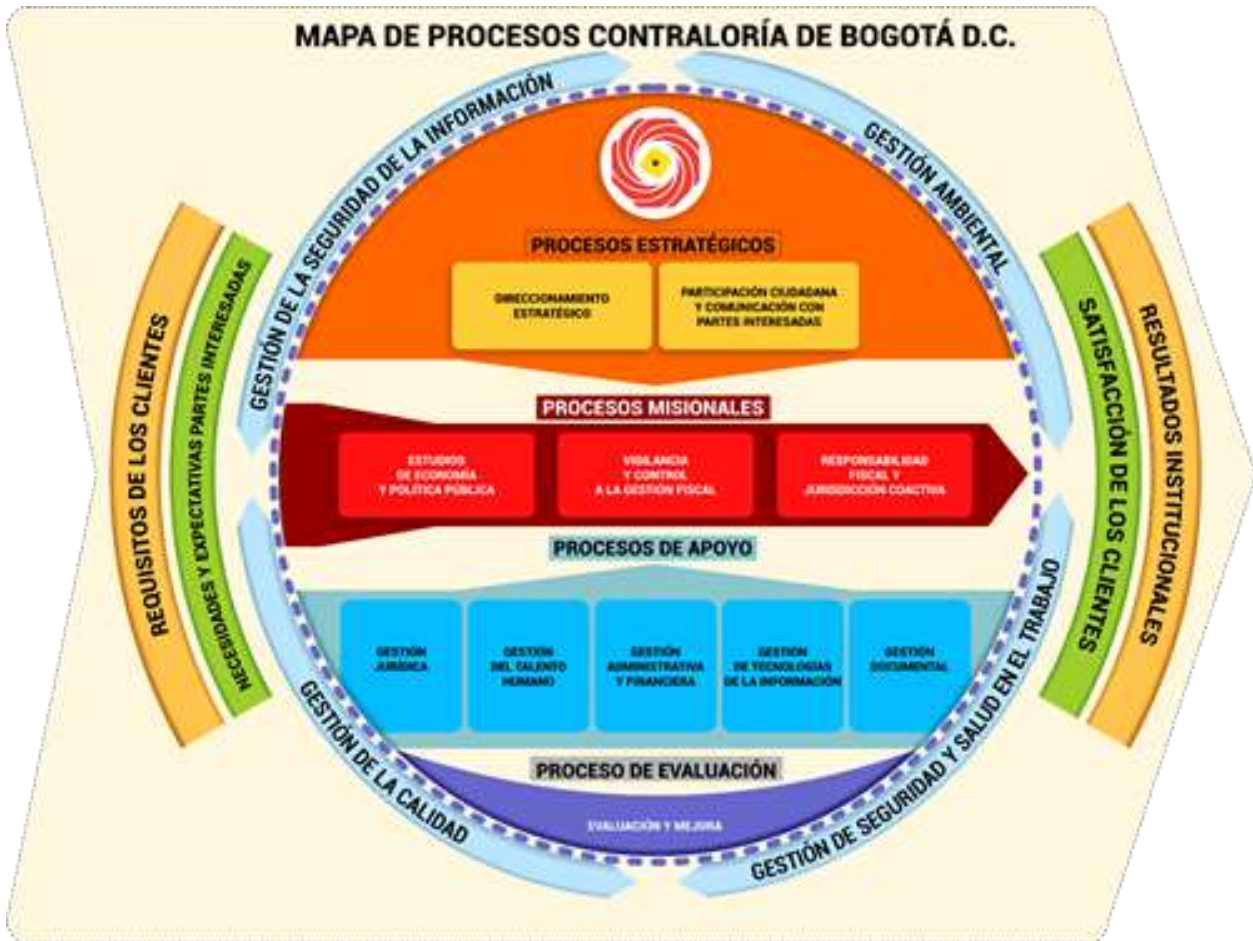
MAPA DE PROCESOS CONTRALORÍA DE BOGOTÁ D.C.

REQUISITOS DE LOS CLIENTES

NECESIDADES Y EXPECTATIVAS PARTES INTERESADAS

GESTIÓN DE LA SEGURIDAD DE LA INFORMACIÓN

GESTIÓN AMBIENTAL

PROCESOS ESTRATÉGICOS

DIRECCIONAMIENTO ESTRATÉGICO

PARTICIPACIÓN CIUDADANA Y COMUNICACIÓN CON PARTES INTERESADAS

PROCESOS MISIONALES

ESTUDIOS DE ECONOMÍA Y POLÍTICA PÚBLICA

VIGILANCIA Y CONTROL A LA GESTIÓN FISCAL

RESPONSABILIDAD FISCAL Y JURISDICCIÓN COACTIVA

PROCESOS DE APOYO

GESTIÓN JURÍDICA

GESTIÓN DEL TALENTO HUMANO

GESTIÓN ADMINISTRATIVA Y FINANCIERA

GESTIÓN DE TECNOLOGÍAS DE LA INFORMACIÓN

GESTIÓN DOCUMENTAL

PROCESO DE EVALUACIÓN

EVALUACIÓN Y MEJORA

GESTIÓN DE LA CALIDAD

GESTIÓN DE SEGURIDAD Y SALUD EN EL TRABAJO

SATISFACCIÓN DE LOS CLIENTES

RESULTADOS INSTITUCIONALES